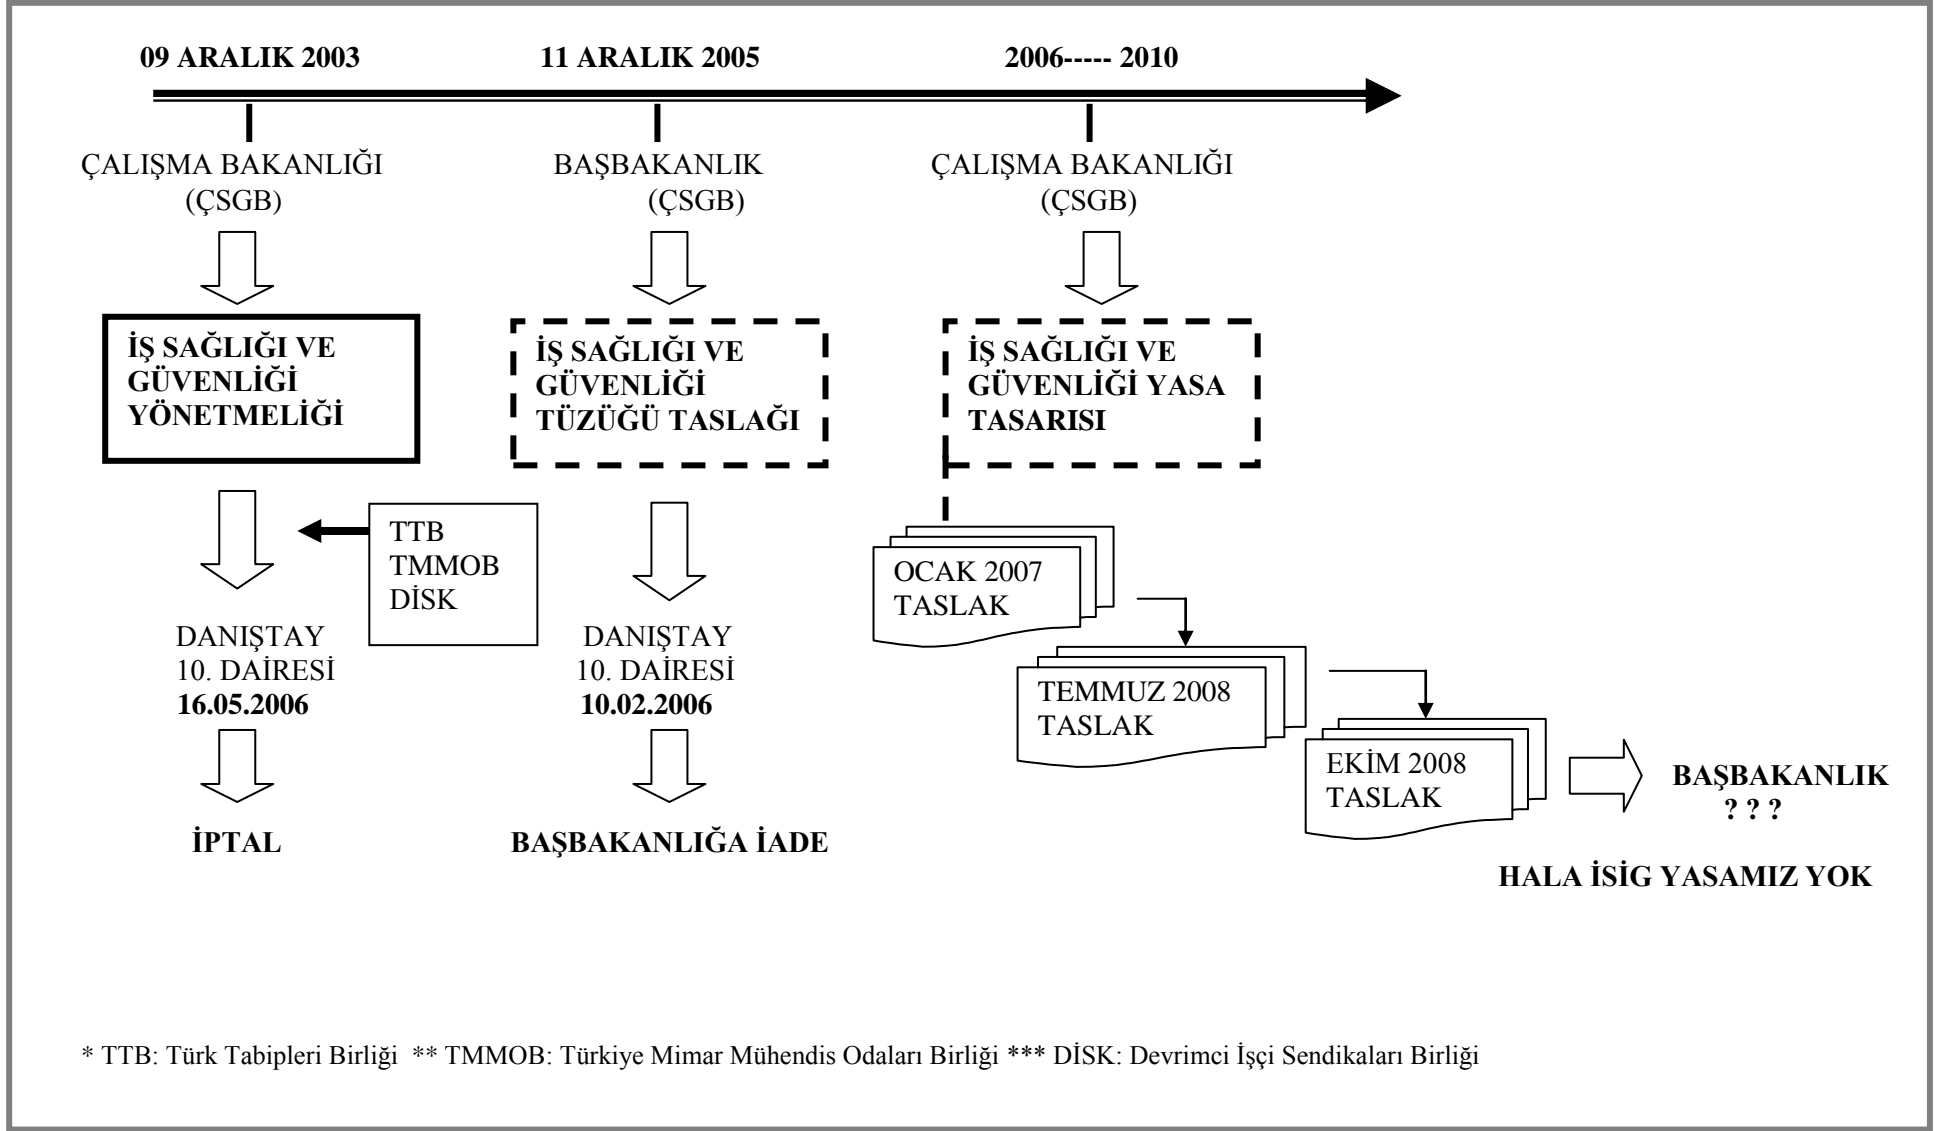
09 ARALIK 2003

11 ARALIK 2005

2006----- 2010

ÇALIŞMA BAKANLIĞI (ÇSGB)

BAŞBAKANLIK (ÇSGB)

ÇALIŞMA BAKANLIĞI (ÇSGB)

İŞ SAĞLIĞI VE GÜVENLİĞİ YÖNETMELİĞİ

İŞ SAĞLIĞI VE GÜVENLİĞİ TÜZÜĞÜ TASLAĞI

İŞ SAĞLIĞI VE GÜVENLİĞİ YASA TASARISI

TTB TMMOB DİSK

DANIŞTAY 10. DAİRESİ 16.05.2006

İPTAL

DANIŞTAY 10. DAİRESİ 10.02.2006

BAŞBAKANLIĞA İADE

OCAK 2007 TASLAK

TEMMUZ 2008 TASLAK

EKİM 2008 TASLAK

BAŞBAKANLIK ? ? ?

HALA İSİG YASAMIZ YOK

* TTB: Türk Tabipleri Birliği ** TMMOB: Türkiye Mimar Mühendis Odaları Birliği *** DİSK: Devrimci İşçi Sendikaları Birliği